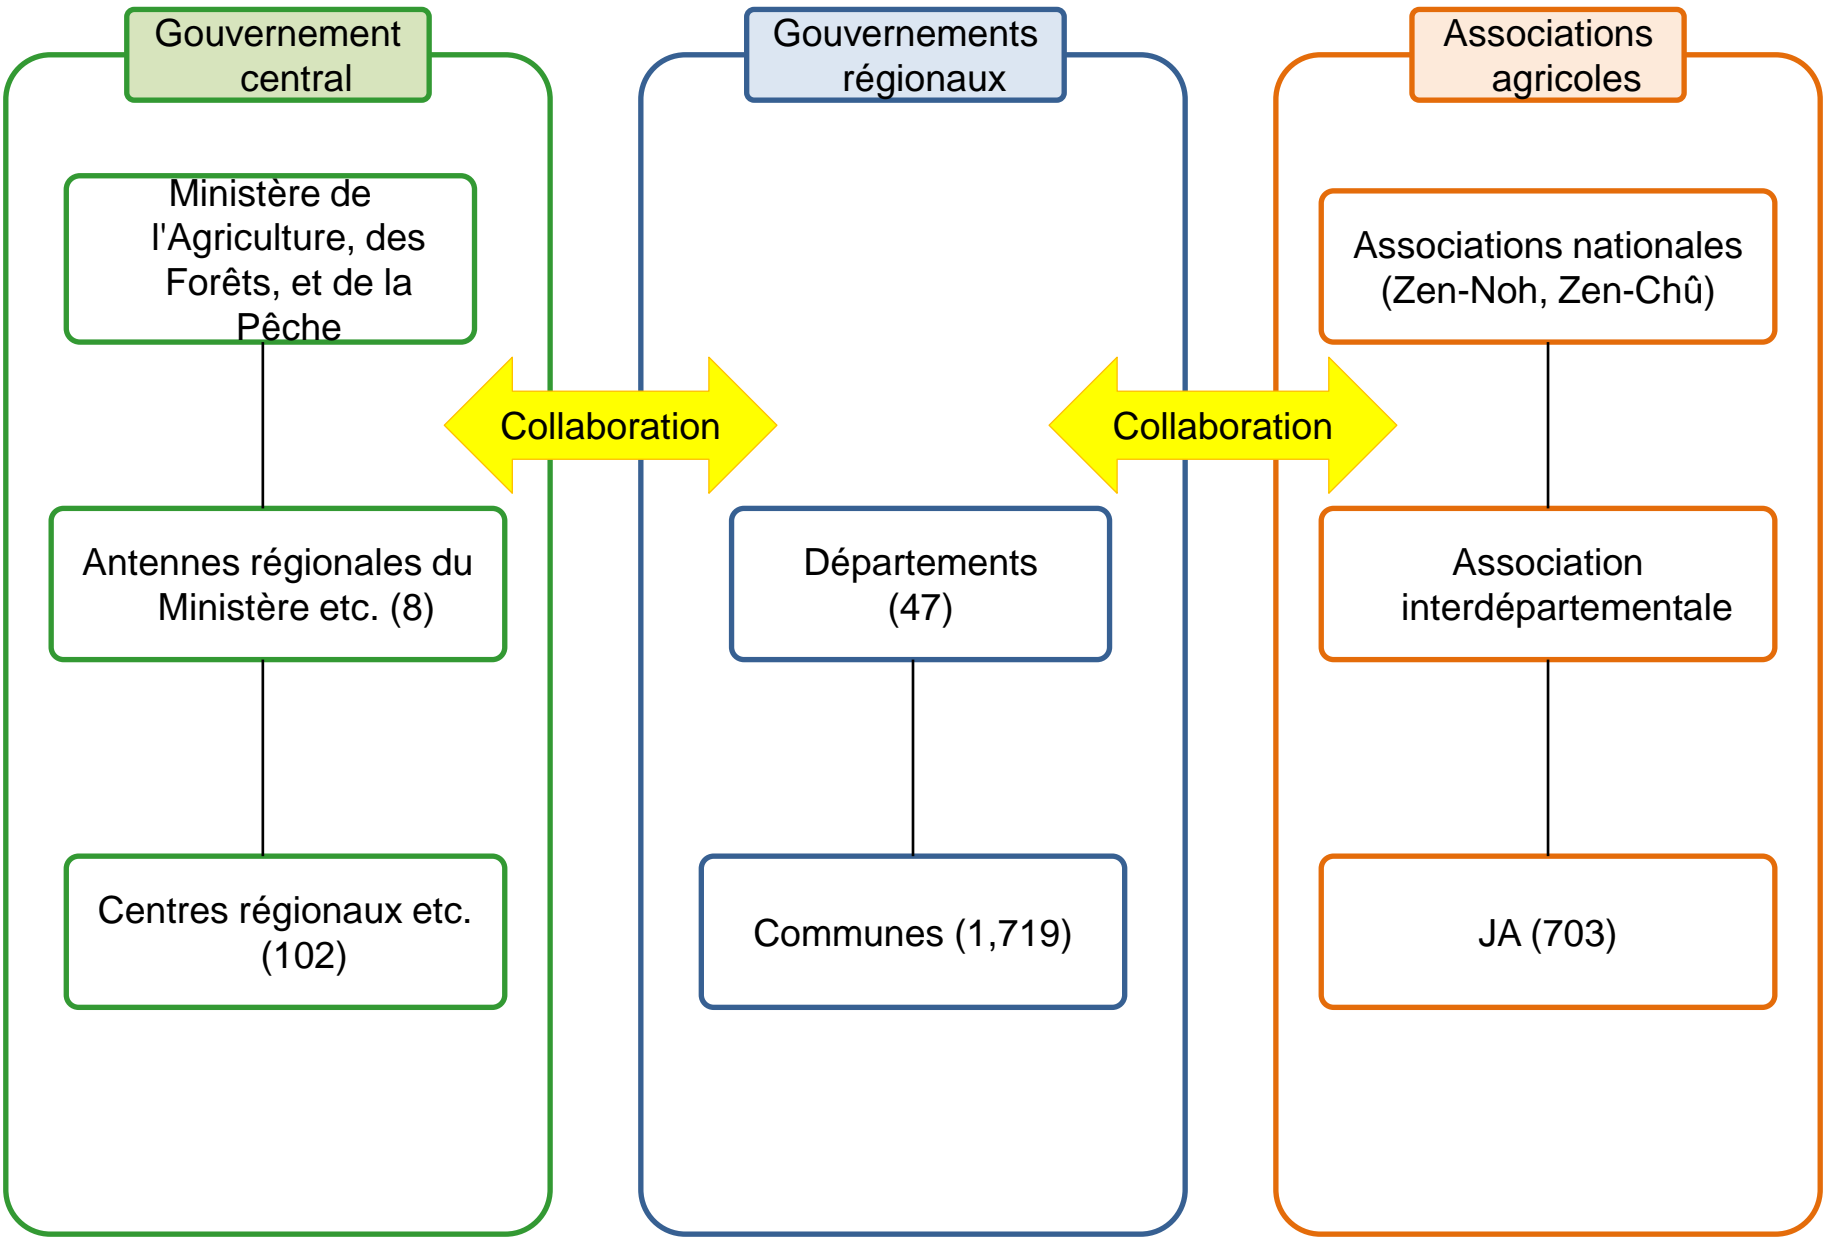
Gouvernement central

Ministère de l'Agriculture, des Forêts, et de la Pêche

Antennes régionales du Ministère etc. (8)

Centres régionaux etc. (102)

Collaboration

Gouvernements régionaux

Départements (47)

Communes (1,719)

Collaboration

Associations agricoles

Associations nationales (Zen-Noh, Zen-Chû)

Association interdépartementale

JA (703)